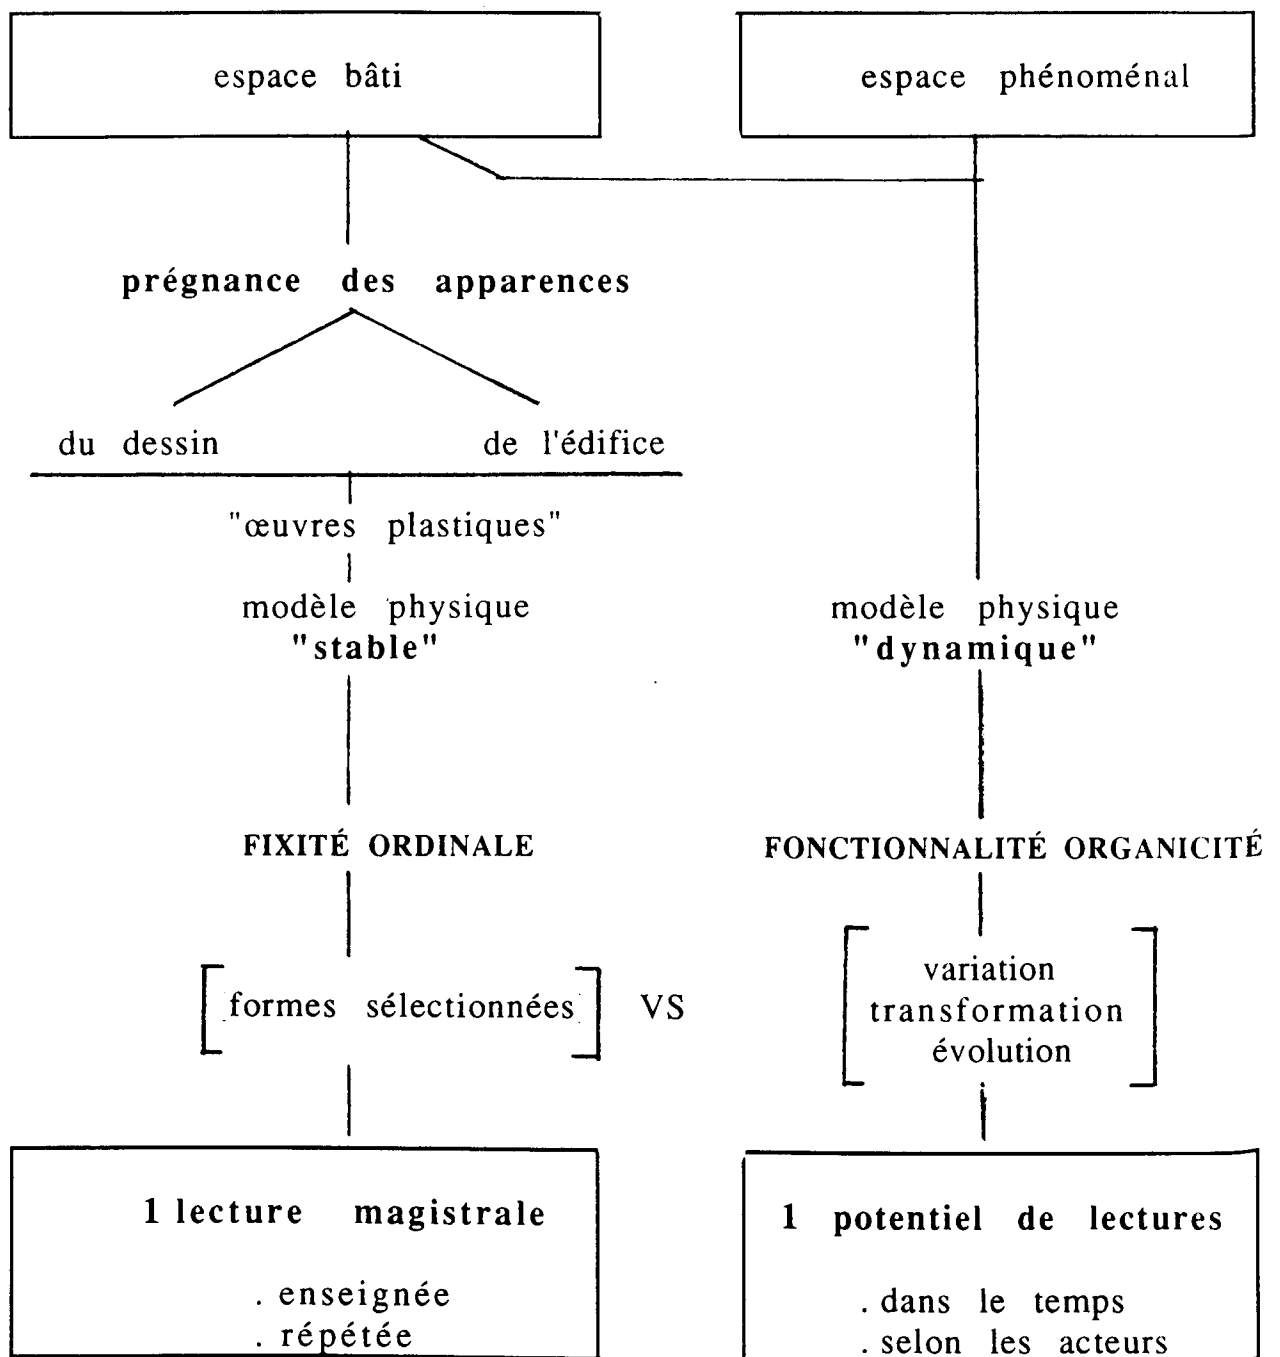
espace bâti

espace phénoménal

prégnance des apparences

du dessin

de l'édifice

"œuvres plastiques"

modèle physique
"stable"

modèle physique
"dynamique"

FIXITÉ ORDINALE

FONCTIONNALITÉ ORGANICITÉ

formes sélectionnées

VS

variation
transformation
évolution

1 lecture magistrale

. enseignée
. répétée

1 potentiel de lectures

. dans le temps
. selon les acteurs